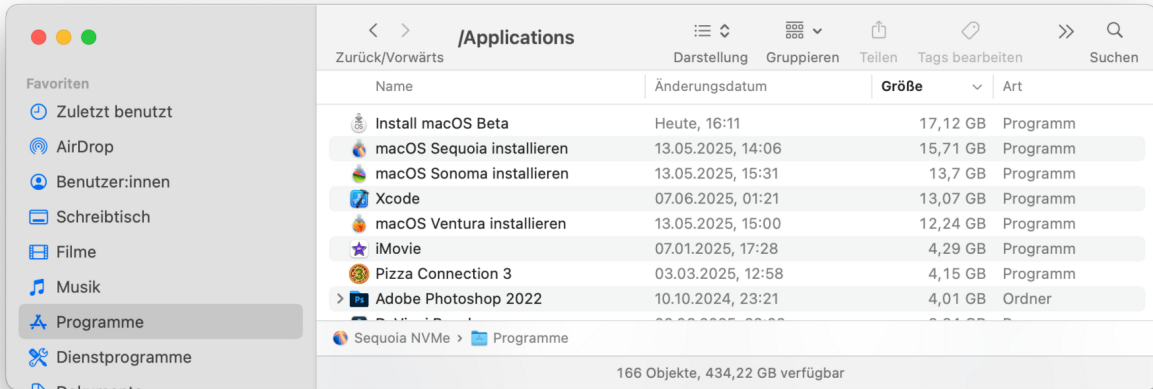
Favoriten
Zuletzt benutzt
AirDrop
Benutzer:innen
Schreibtisch
Filme
Musik
Programme
Dienstprogramme
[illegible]

Zurück/Vorwärts
/Applications
Darstellung
Gruppieren
Teilen
Tags bearbeiten
Suchen

| Name | Änderungsdatum | Größe | Art |
|---|---|---|---|
| Install macOS Beta | Heute, 16:11 | 17,12 GB | Programm |
| macOS Sequoia installieren | 13.05.2025, 14:06 | 15,71 GB | Programm |
| macOS Sonoma installieren | 13.05.2025, 15:31 | 13,7 GB | Programm |
| Xcode | 07.06.2025, 01:21 | 13,07 GB | Programm |
| macOS Ventura installieren | 13.05.2025, 15:00 | 12,24 GB | Programm |
| iMovie | 07.01.2025, 17:28 | 4,29 GB | Programm |
| Pizza Connection 3 | 03.03.2025, 12:58 | 4,15 GB | Programm |
| Adobe Photoshop 2022 | 10.10.2024, 23:21 | 4,01 GB | Ordner |
| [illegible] | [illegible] | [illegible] | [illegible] |

Sequoia NVMe > Programme

166 Objekte, 434,22 GB verfügbar